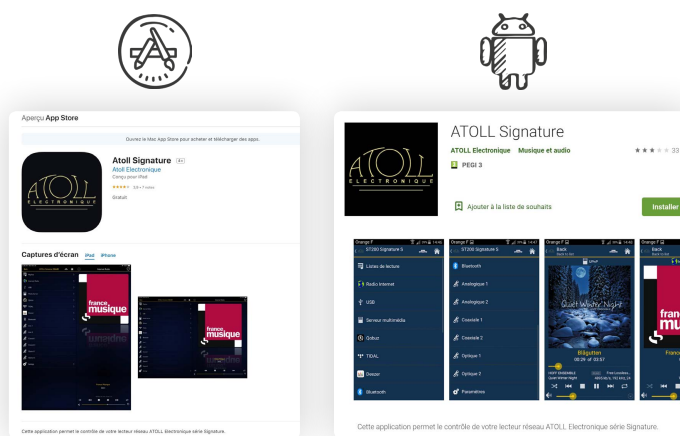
Aperçu App Store

Ouvrez le Mac App Store pour acheter et télécharger des apps.

Atoll Signature 4+

Atoll Electronique

Conçu pour iPad

Gratuit

ATOLL ELECTRONIQUE

Captures d'écran iPad iPhone

france musique

france musique

Cette application permet le contrôle de votre lecteur réseau ATOLL Electronique série Signature.

ATOLL Signature

ATOLL Electronique Musique et audio

PEGI 3

Ajouter à la liste de souhaits

Installer

ATOLL ELECTRONIQUE

Orange F

ST300 Signature S

Listes de lecture

Radio Internet

USB

Serveur multimédia

Qobuz

TIDAL

Deezer

Bluetooth

Orange F

ST300 Signature S

Bluetooth

Analogique 1

Analogique 2

Coaxiale 1

Coaxiale 2

Optique 1

Optique 2

Paramètres

Orange F

Back

Quiet Winter Night

Blåglitten

00:26 of 03:57

Orange F

Back

france musique

Cette application permet le contrôle de votre lecteur réseau ATOLL Electronique série Signature.